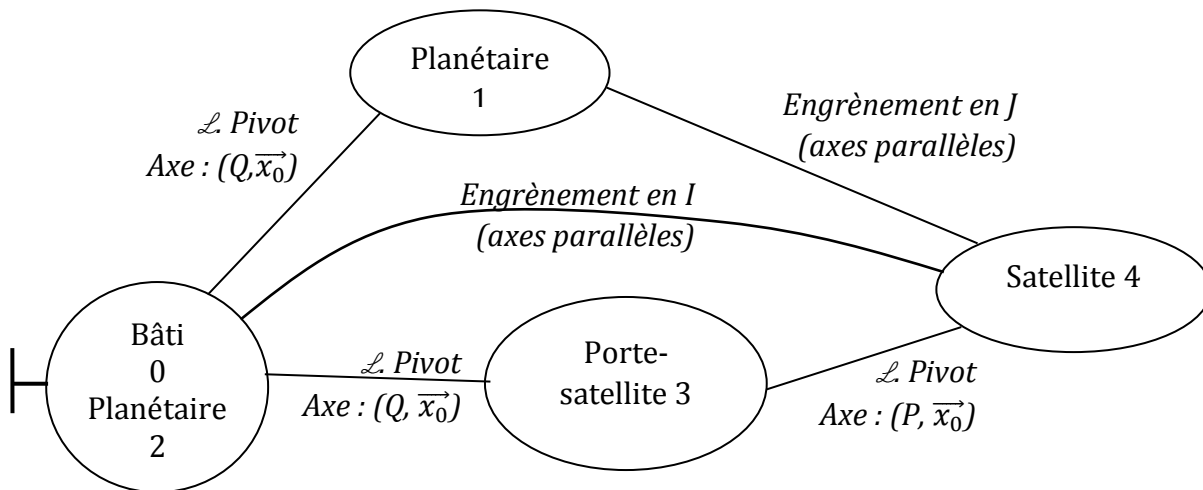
Planétaire
1

$\mathscr{L}$. Pivot
Axe : $(Q,\overrightarrow{x_0})$

Engrènement en J
(axes parallèles)

Engrènement en I
(axes parallèles)

Satellite 4

Bâti
0
Planétaire
2

$\mathscr{L}$. Pivot
Axe : $(Q, \overrightarrow{x_0})$

Porte-
satellite 3

$\mathscr{L}$. Pivot
Axe : $(P, \overrightarrow{x_0})$